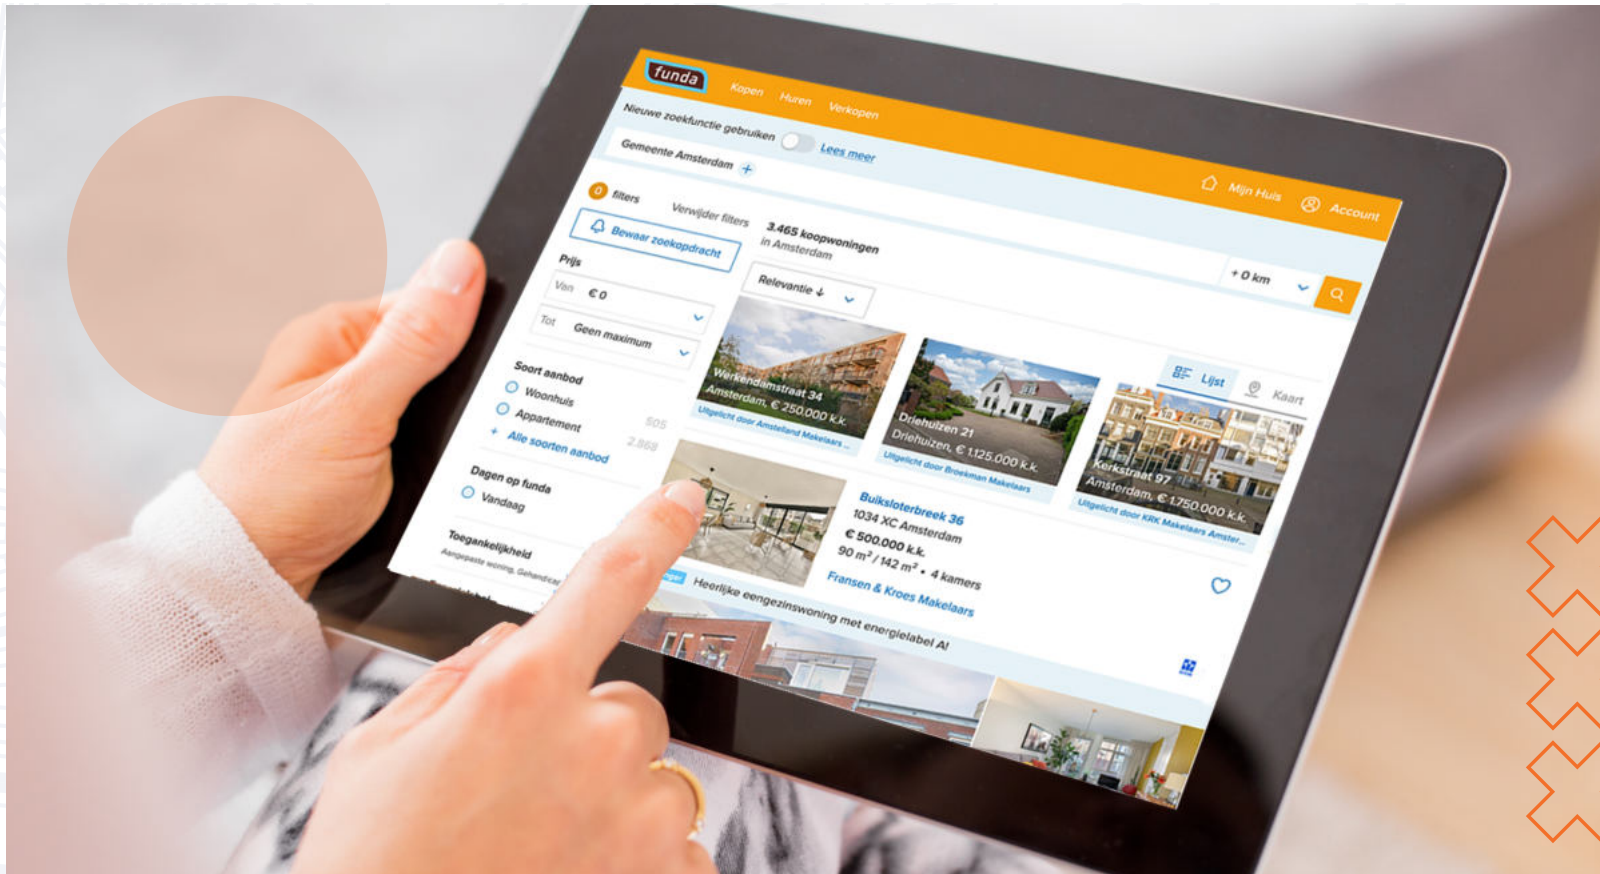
funda Kopen Huren Verkopen

Mijn Huis Account

Nieuwe zoekfunctie gebruiken Lees meer

Gemeente Amsterdam +

0 filters Verwijder filters

Bewaar zoekopdracht

3.465 koopwoningen in Amsterdam

+ 0 km

Relevantie

Prijs

Van € 0

Tot Geen maximum

Soort aanbod

Woonhuis 505

Appartement 2.868

+ Alle soorten aanbod

Dagen op funda

Vandaag

Toegankelijkheid

Aangepaste woning, Gehandicapt

Lijst Kaart

Werkendamstraat 34
Amsterdam, € 250.000 k.k.
Uitgelicht door Amstelland Makelaars ...

Driehuizen 21
Driehuizen, € 1.125.000 k.k.
Uitgelicht door Broekman Makelaars

Kerkstraat 97
Amsterdam, € 1.750.000 k.k.
Uitgelicht door KRK Makelaars Amster...

Buiksloterbreek 36
1034 XC Amsterdam
€ 500.000 k.k.
90 m² / 142 m² • 4 kamers
Fransen & Kroes Makelaars

Heerlijke eengezinswoning met energielabel A!